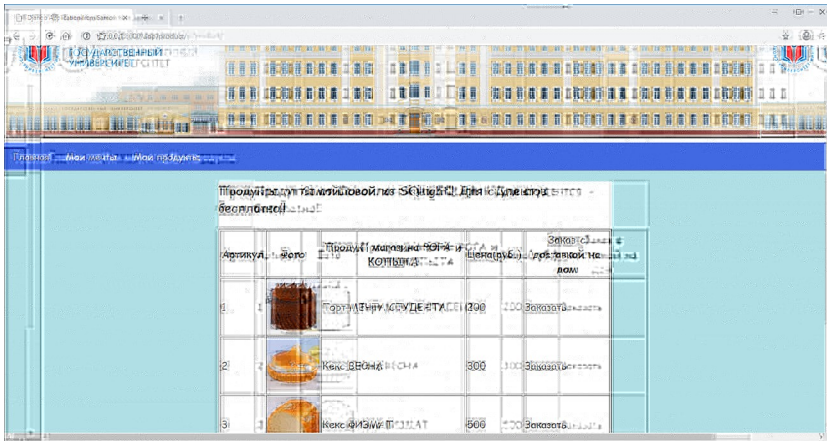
Главная Мои чеки Мои продукты

Продукты от магазина ЮГА и КОНЬЯКА Для студентов бесплатно!

| Артикул | Фото | Продукт магазина ЮГА и КОНЬЯКА | Цена(руб) | Заказ с доставкой на дом |
|---|---|---|---|---|
| 1 | | Торт "ЛЕНЬ СТУДЕНТА" | 300 | Заказать |
| 2 | | Кекс ВЕСНА | 300 | Заказать |
| 3 | | Кекс ФИЗМАТ | 500 | Заказать |